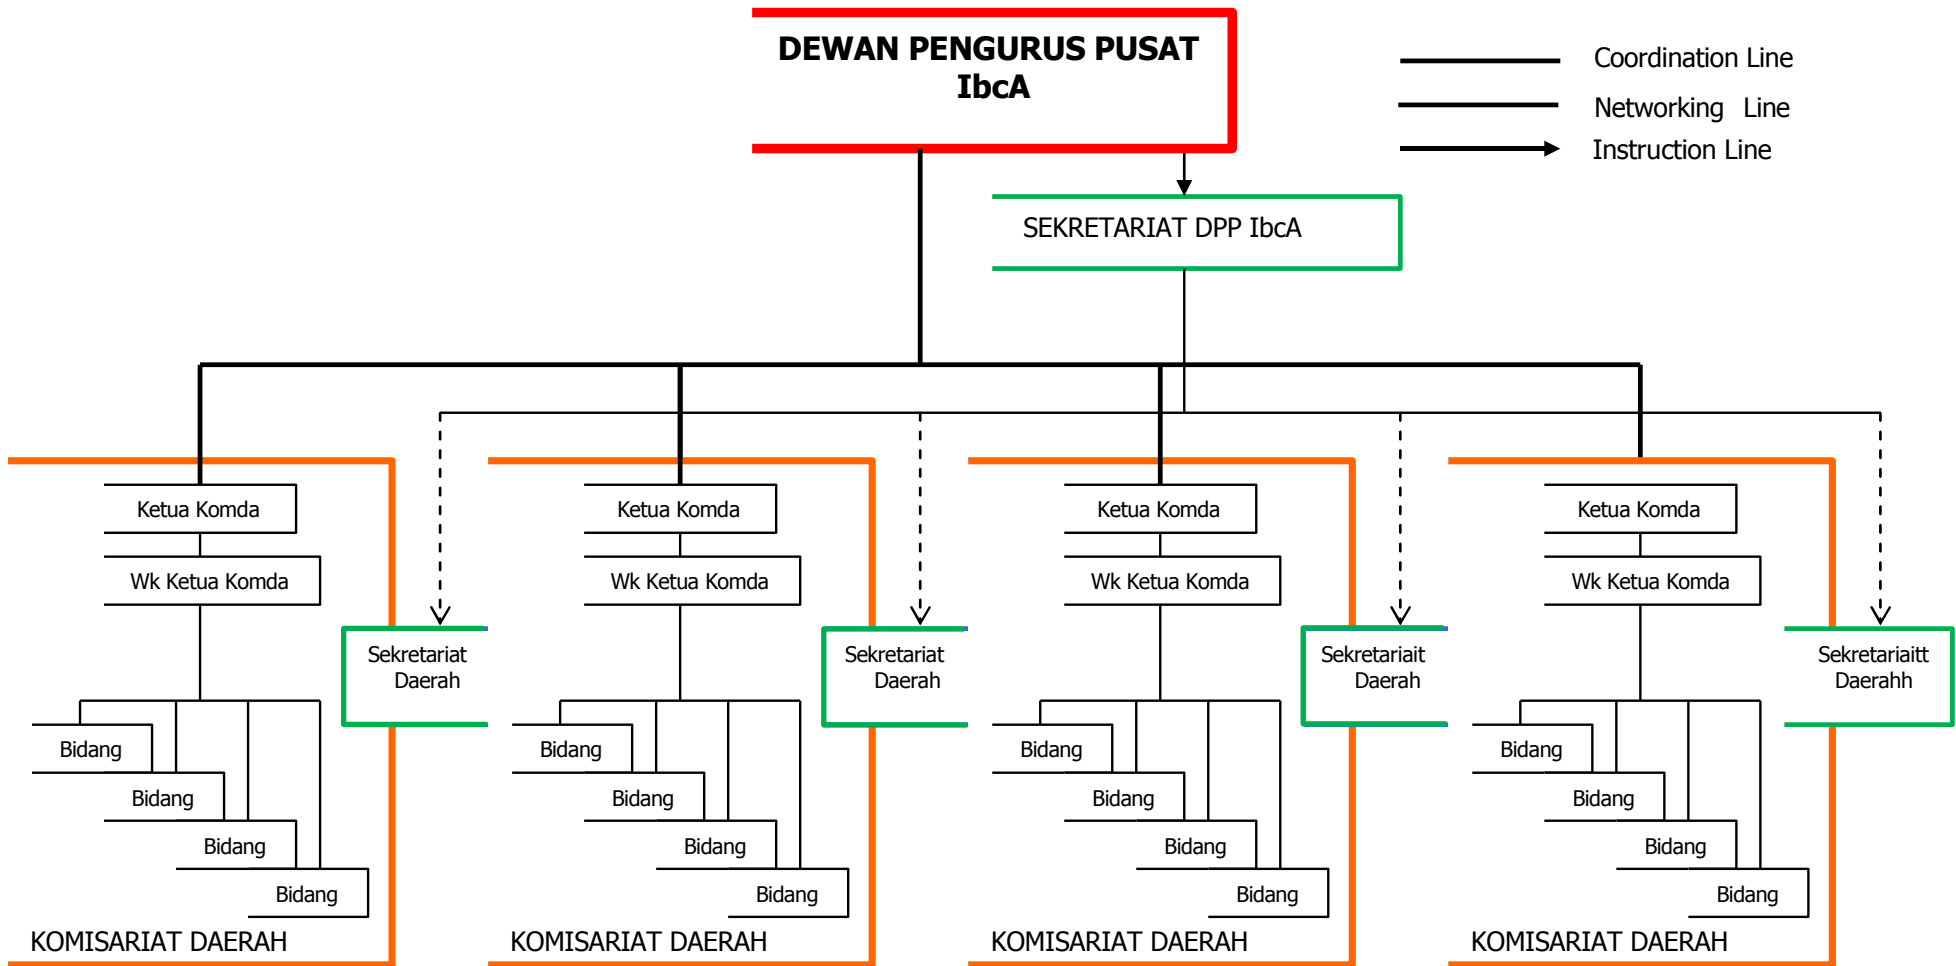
DEWAN PENGURUS PUSAT
IbcA

Coordination Line
Networking Line
Instruction Line

SEKRETARIAT DPP IbcA

Ketua Komda
Wk Ketua Komda
Sekretariat Daerah
Bidang
Bidang
Bidang
Bidang
KOMISARIAT DAERAH

Ketua Komda
Wk Ketua Komda
Sekretariat Daerah
Bidang
Bidang
Bidang
Bidang
KOMISARIAT DAERAH

Ketua Komda
Wk Ketua Komda
Sekretariait Daerah
Bidang
Bidang
Bidang
Bidang
KOMISARIAT DAERAH

Ketua Komda
Wk Ketua Komda
Sekretariaitt Daerahh
Bidang
Bidang
Bidang
Bidang
KOMISARIAT DAERAH